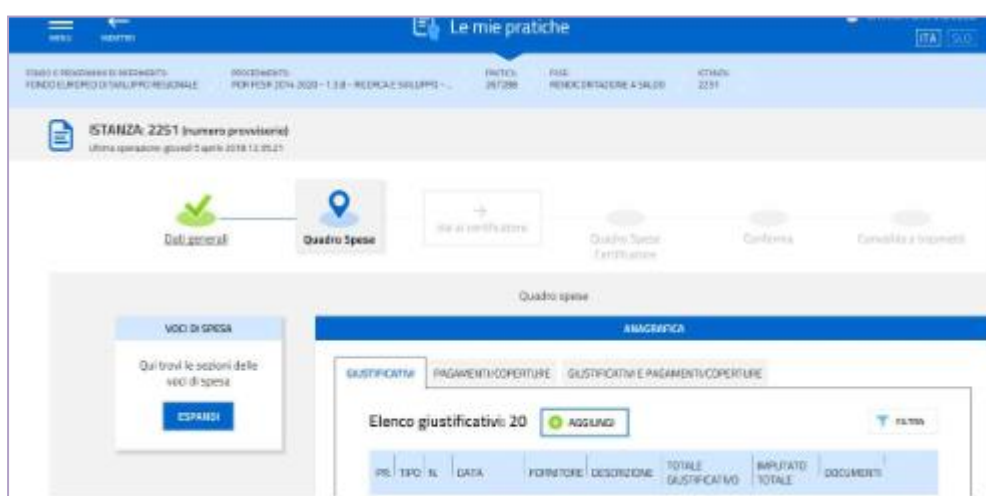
MENU INDIETRO

Le mie pratiche

ITA SLO

FONDO E PROGRAMMA DI RIFERIMENTO
FONDO EUROPEO DI SVILUPPO REGIONALE

PROCEDIMENTO
POR FESR 2014-2020 - 1.3.B - RICERCA E SVILUPPO - ...

PRATICA
267288

FASE
RENDICONTAZIONE A SALDO

ISTANZA
2251

ISTANZA: 2251 (numero provvisorio)
Ultima operazione: giovedì 5 aprile 2018 12:35:21

Dati generali

Quadro Spese

Vai al certificatore

Quadro Spese Certificatore

Conferma

Completa e trasmetti

Quadro spese

VOCI DI SPESA

Qui trovi le sezioni delle voci di spesa

ESPANDI

ANAGRAFICA

GIUSTIFICATIVI

PAGAMENTI/COPERTURE

GIUSTIFICATIVI E PAGAMENTI/COPERTURE

Elenco giustificativi: 20

AGGIUNGI

FILTRA

| PR | TIPO | N. | DATA | FORNITORE | DESCRIZIONE | TOTALE GIUSTIFICATIVO | IMPUTATO TOTALE | DOCUMENTI |
|---|---|---|---|---|---|---|---|---|